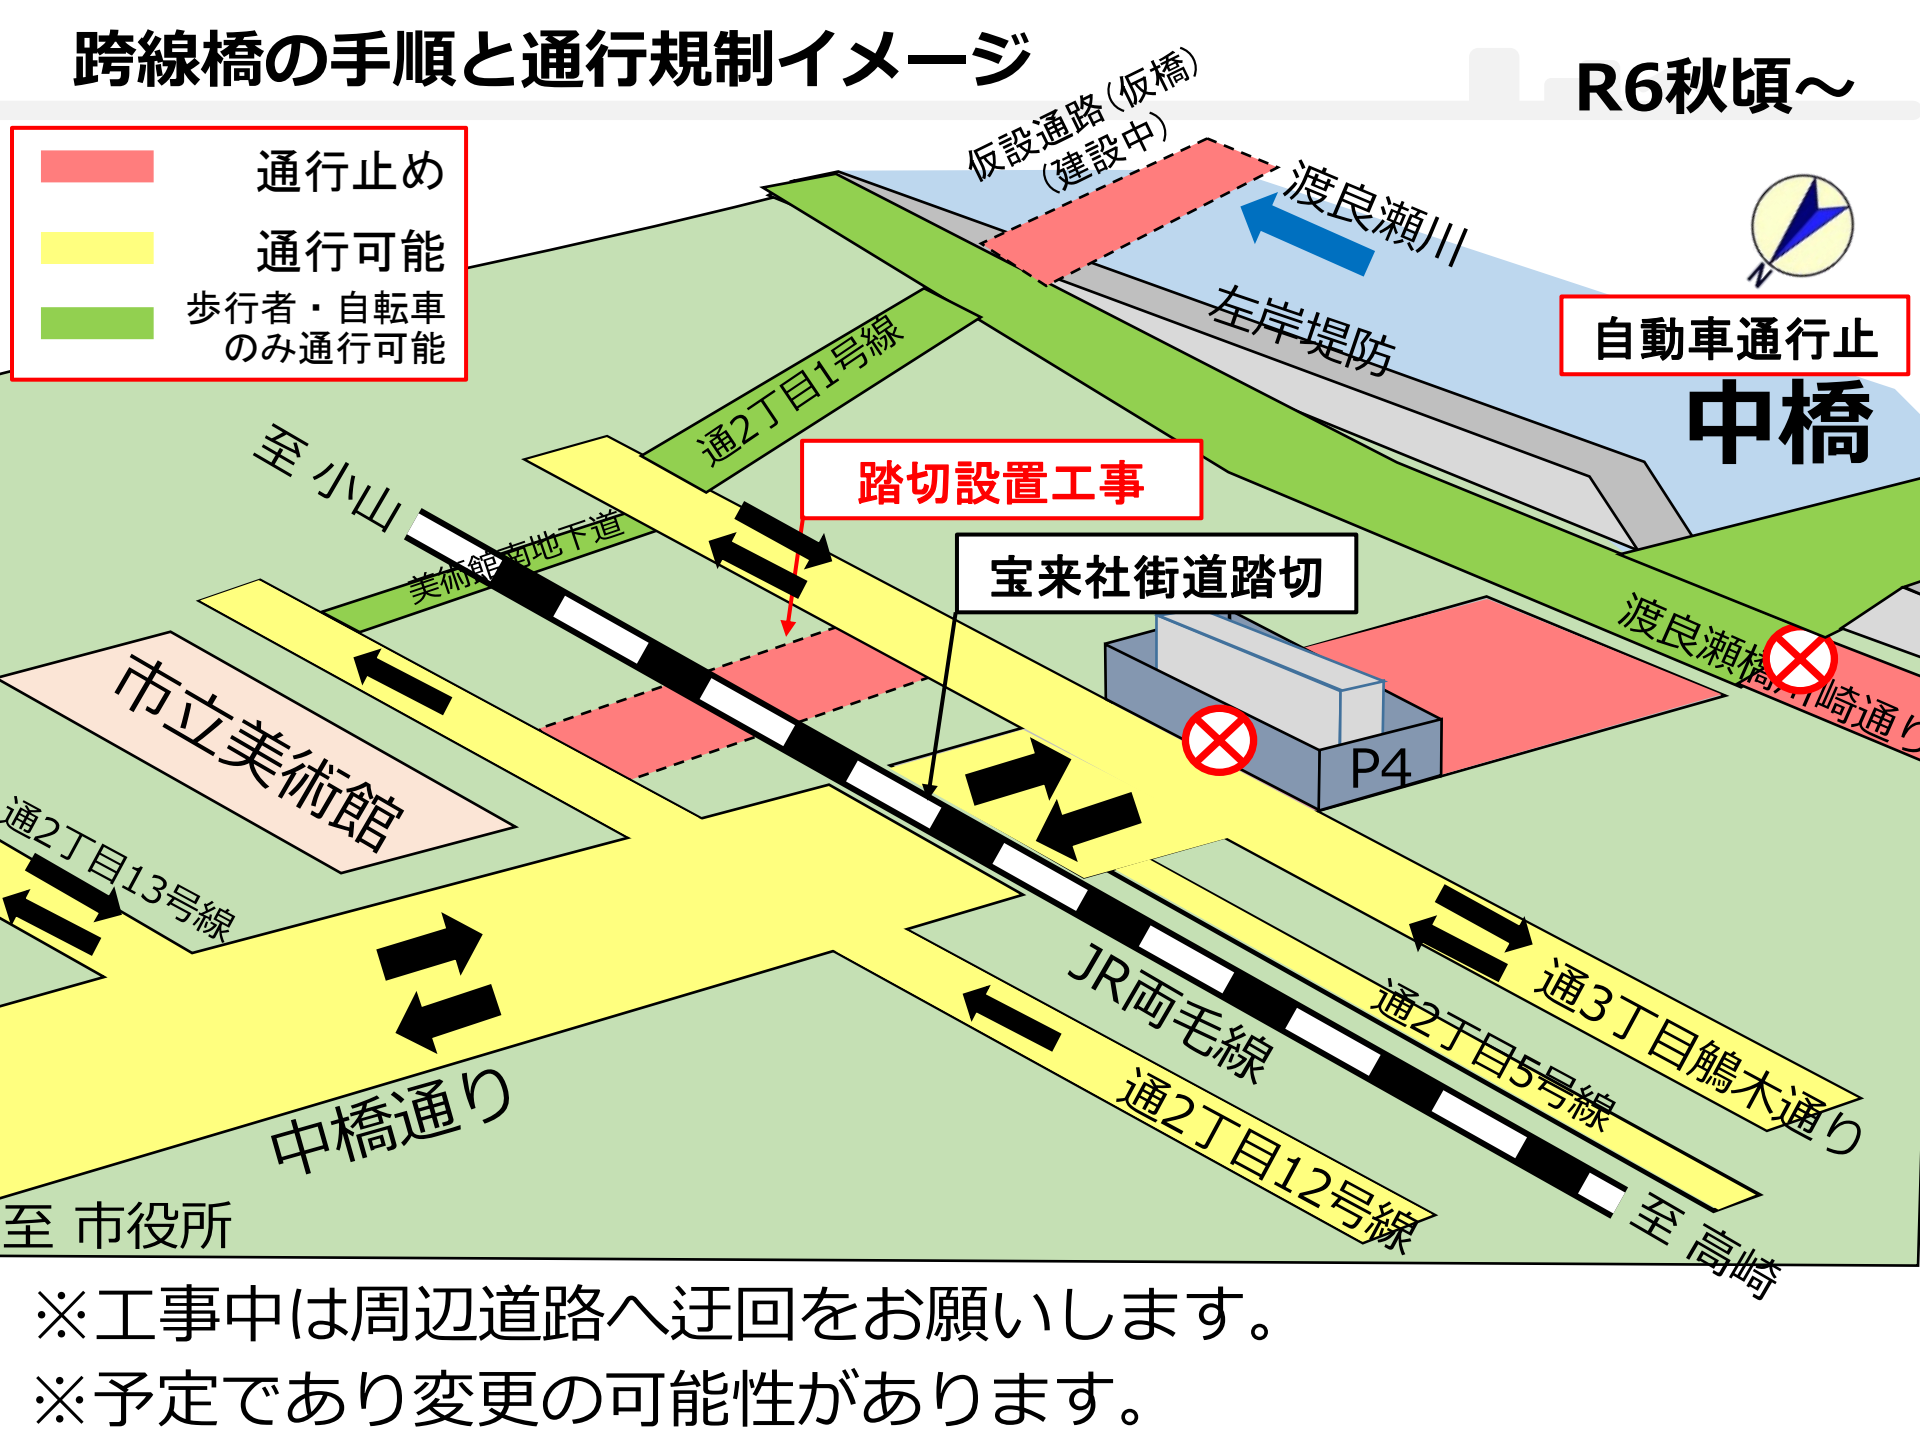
跨線橋の手順と通行規制イメージ

R6秋頃〜

通行止め
通行可能
歩行者・自転車のみ通行可能

仮設通路（仮橋）（建設中）
渡良瀬川
N
自動車通行止
中橋
左岸堤防
通2丁目1号線
至 小山
踏切設置工事
美術館南地下道
宝来社街道踏切
渡良瀬橋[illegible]崎通り
P4
市立美術館
通2丁目13号線
JR両毛線
通3丁目鵤木通り
通2丁目5号線
中橋通り
通2丁目12号線
至 市役所
至 高崎

※工事中は周辺道路へ迂回をお願いします。
※予定であり変更の可能性があります。